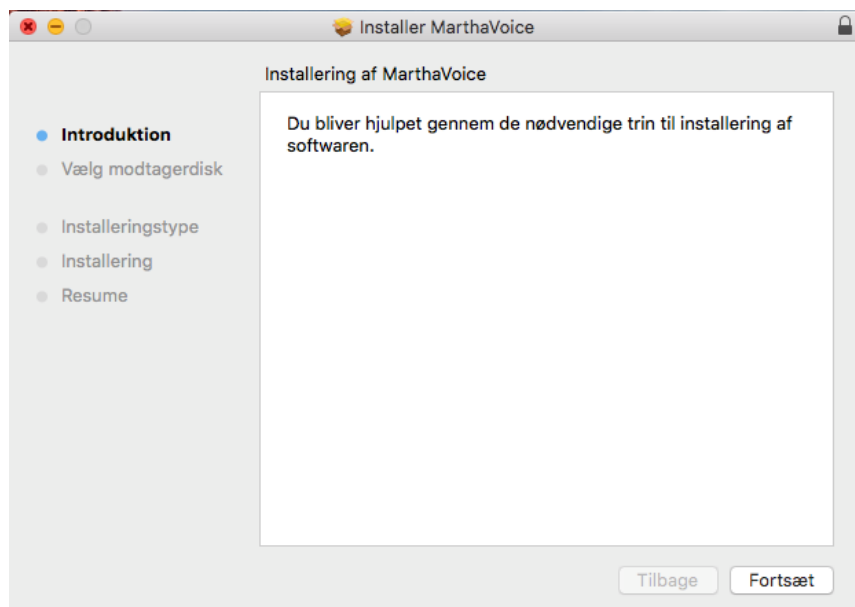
Installer MarthaVoice

Installering af MarthaVoice

Introduktion
Vælg modtagerdisk

Installeringstype
Installering
Resume

Du bliver hjulpet gennem de nødvendige trin til installering af softwaren.

Tilbage
Fortsæt